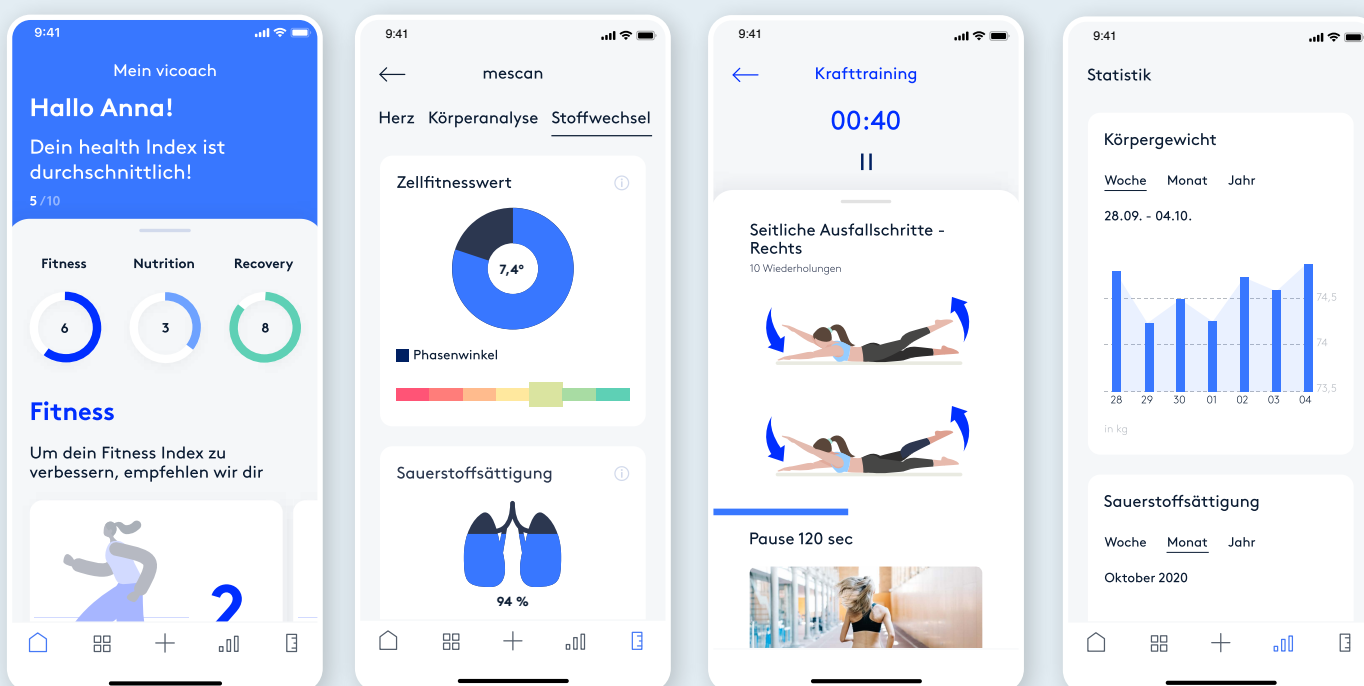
9:41

Mein vicoach

Hallo Anna!

Dein health Index ist durchschnittlich!

5 /10

Fitness
6

Nutrition
3

Recovery
8

Fitness

Um dein Fitness Index zu verbessern, empfehlen wir dir

2

9:41

mescan

Herz Körperanalyse Stoffwechsel

Zellfitnesswert

7,4°

Phasenwinkel

Sauerstoffsättigung

94 %

9:41

Krafttraining

00:40

Seitliche Ausfallschritte - Rechts
10 Wiederholungen

Pause 120 sec

9:41

Statistik

Körpergewicht

Woche Monat Jahr

28.09. - 04.10.

74,5
74
73,5

28 29 30 01 02 03 04

in kg

Sauerstoffsättigung

Woche Monat Jahr

Oktober 2020